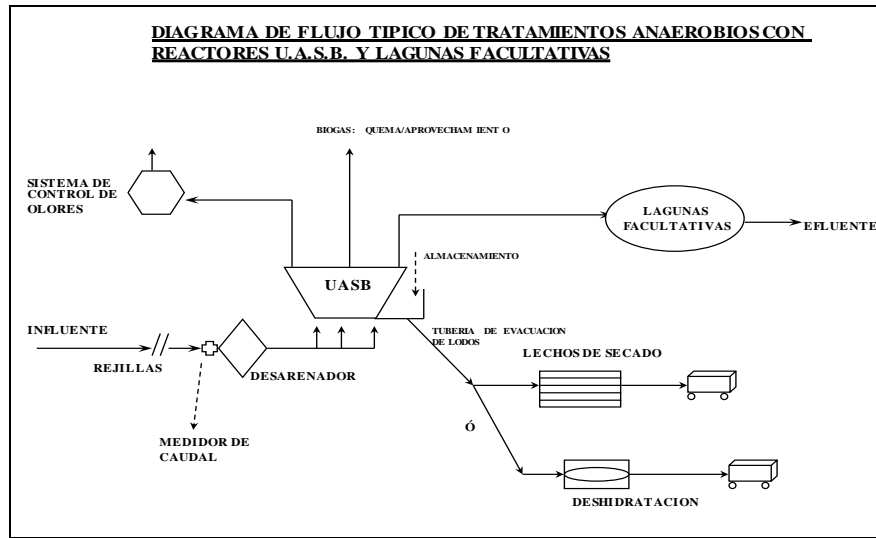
DIAGRAMA DE FLUJO TIPICO DE TRATAMIENTOS ANAEROBIOS CON REACTORES U.A.S.B. Y LAGUNAS FACULTATIVAS

BIOGAS: QUEMA/APROVECHAM IENT O

SISTEMA DE CONTROL DE OLORES

LAGUNAS FACULTATIVAS

EFLUENTE

ALMACENAMIENTO

UASB

INFLUENTE

TUBERIA DE EVACUACION DE LODOS

LECHOS DE SECADO

REJILLAS

DESARENADOR

Ó

MEDIDOR DE CAUDAL

DESHIDRATACION